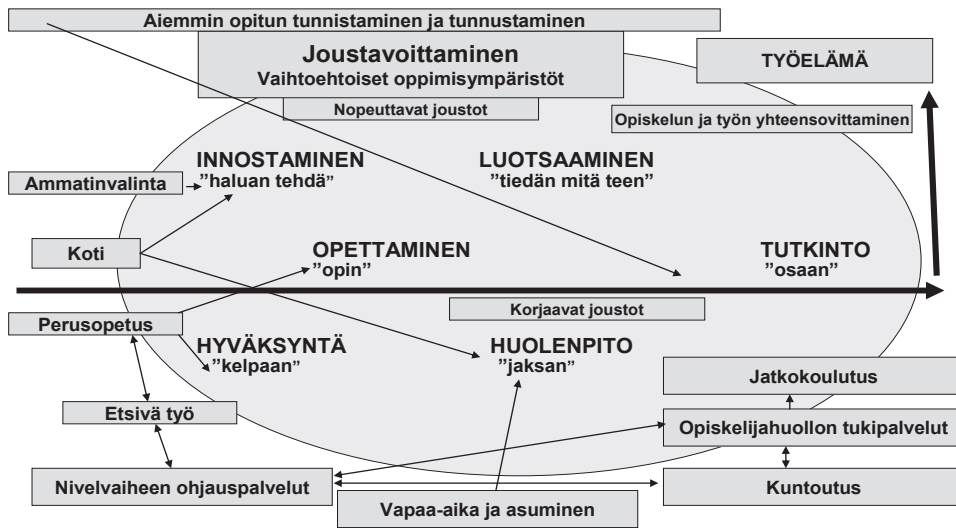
Aiemmin opitun tunnistaminen ja tunnustaminen

Joustavoittaminen
Vaihtoehtoiset oppimisympäristöt

Nopeuttavat joustot

TYÖELÄMÄ

Opiskelun ja työn yhteensovittaminen

Ammatinvalinta

INNOSTAMINEN
"haluan tehdä"

LUOTSAAMINEN
"tiedän mitä teen"

Koti

OPETTAMINEN
"opin"

TUTKINTO
"osaan"

Korjaavat joustot

Perusopetus

HYVÄKSYNTÄ
"kelpaan"

HUOLENPITO
"jaksan"

Jatkokoulutus

Etsivä työ

Opiskelijahuollon tukipalvelut

Nivelvaiheen ohjauspalvelut

Kuntoutus

Vapaa-aika ja asuminen